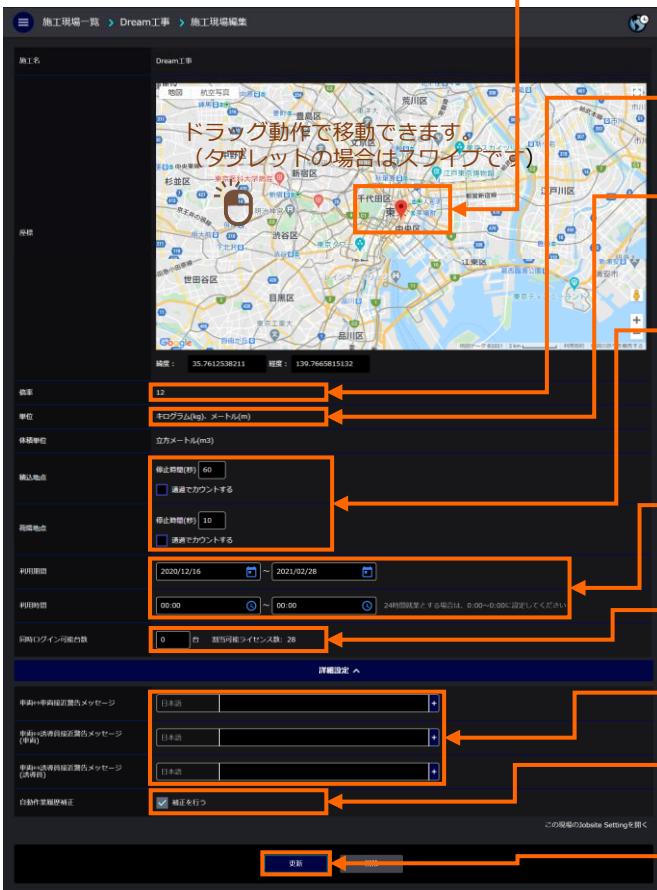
施工現場一覧 > Dream工事 > 施工現場編集

施工名
Dream工事

座標

地図 航空写真

ドラッグ動作で移動できます
（タブレットの場合はスワイプで。）

荒川区
豊島区
文京区
杉並区
新宿区
千代田区
中央区
江戸川区
渋谷区
世田谷区
目黒区
江東区
品川区

緯度： 35.7612538211 経度： 139.7665815132

倍率
12

単位
キログラム(kg)、メートル(m)

体積単位
立方メートル(m3)

積込地点
停止時間(秒) 60
通過でカウントする

荷降地点
停止時間(秒) 10
通過でカウントする

利用期間
2020/12/16 ~ 2021/02/28

利用時間
00:00 ~ 00:00 24時間就業とする場合は、0:00~0:00に設定してください

同時ログイン可能台数
0 台 割当可能ライセンス数：28

詳細設定

車両⇔車両接近警告メッセージ
日本語

車両⇔誘導員接近警告メッセージ(車両)
日本語

車両⇔誘導員接近警告メッセージ(誘導員)
日本語

自動作業履歴補正
補正を行う

この現場のJobsite Settingを開く

更新 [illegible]